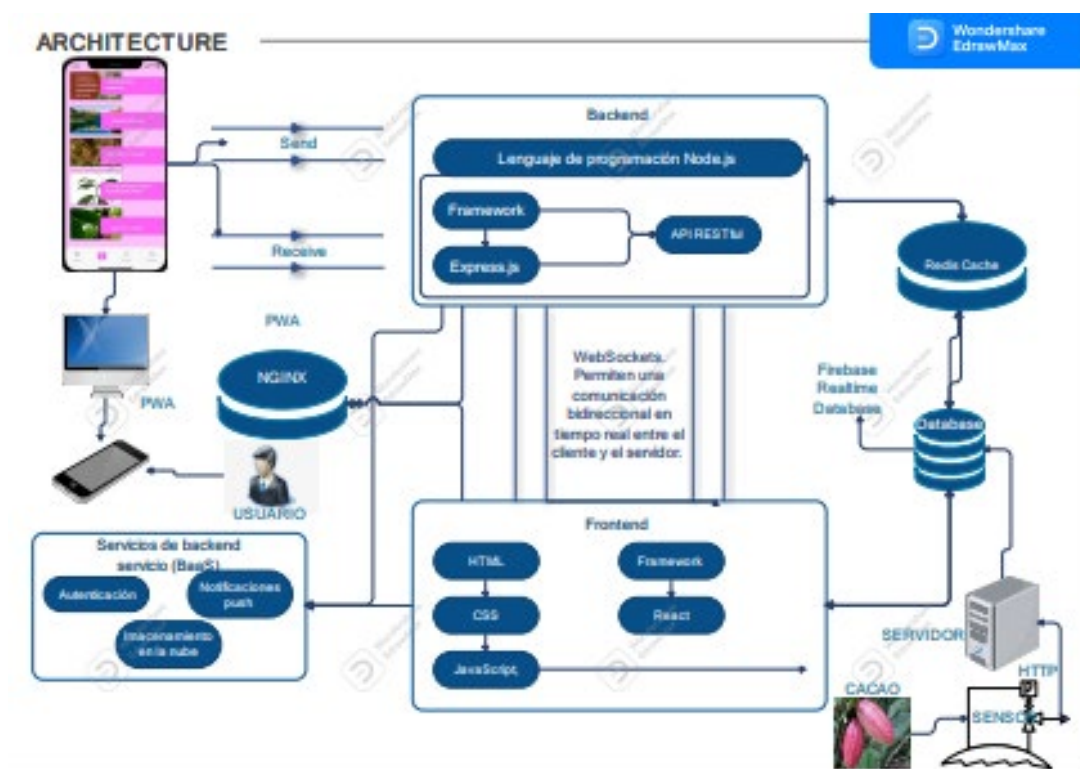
ARCHITECTURE

Wondershare EdrawMax

Send

Receive

Backend

Lenguaje de programación Node.js

Framework

Express.js

API RESTful

Redis Cache

PWA

NGINX

PWA

WebSockets. Permiten una comunicación bidireccional en tiempo real entre el cliente y el servidor.

Firebase Realtime Database

Database

USUARIO

Frontend

HTML

CSS

JavaScript,

Framework

React

Servicios de backend servicio (BaaS)

Autenticación

Notificaciones push

Almacenamiento en la nube

SERVIDOR

HTTP

CACAO

SENSOR